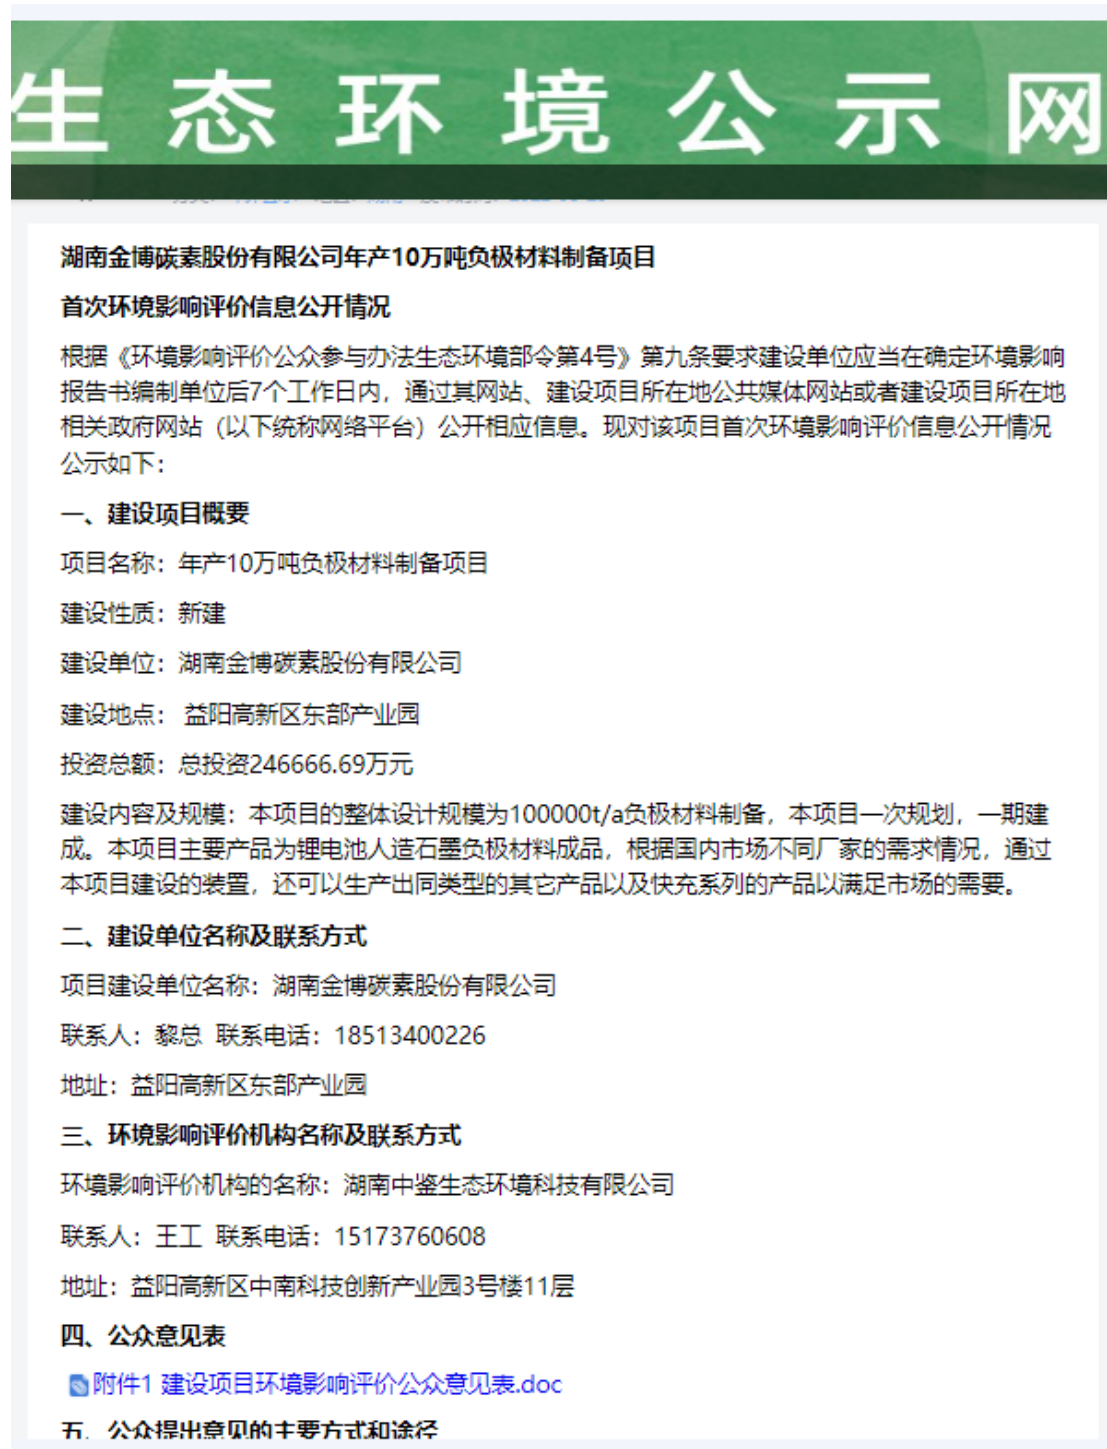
生态环境公示网

湖南金博碳素股份有限公司年产10万吨负极材料制备项目

首次环境影响评价信息公开情况

根据《环境影响评价公众参与办法生态环境部令第4号》第九条要求建设单位应当在确定环境影响报告书编制单位后7个工作日内，通过其网站、建设项目所在地公共媒体网站或者建设项目所在地相关政府网站（以下统称网络平台）公开相应信息。现对该项目首次环境影响评价信息公开情况公示如下：

一、建设项目概要

项目名称：年产10万吨负极材料制备项目

建设性质：新建

建设单位：湖南金博碳素股份有限公司

建设地点： 益阳高新区东部产业园

投资总额：总投资246666.69万元

建设内容及规模：本项目的整体设计规模为100000t/a负极材料制备，本项目一次规划，一期建成。本项目主要产品为锂电池人造石墨负极材料成品，根据国内市场不同厂家的需求情况，通过本项目建设的装置，还可以生产出同类型的其它产品以及快充系列的产品以满足市场的需要。

二、建设单位名称及联系方式

项目建设单位名称：湖南金博碳素股份有限公司

联系人：黎总 联系电话：18513400226

地址：益阳高新区东部产业园

三、环境影响评价机构名称及联系方式

环境影响评价机构的名称：湖南中鉴生态环境科技有限公司

联系人：王工 联系电话：15173760608

地址：益阳高新区中南科技创新产业园3号楼11层

四、公众意见表

附件1 建设项目环境影响评价公众意见表.doc

五、公众提出意见的主要方式和途径